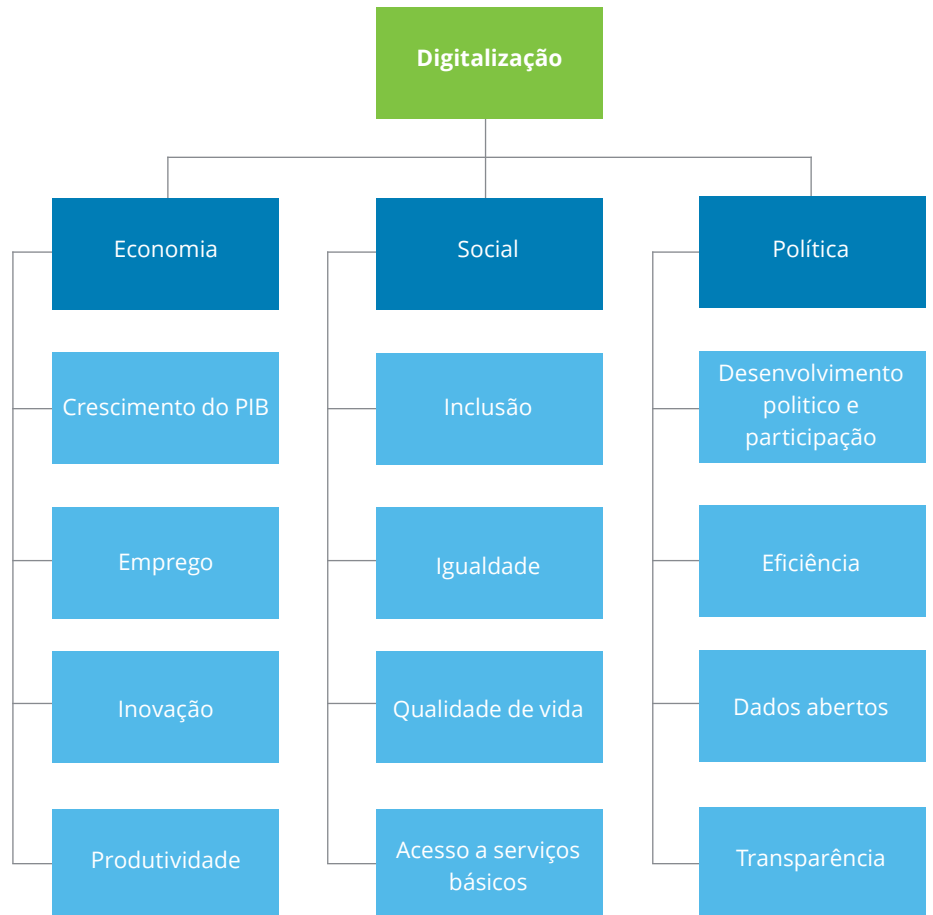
Digitalização

Economia

Crescimento do PIB

Emprego

Inovação

Produtividade

Social

Inclusão

Igualdade

Qualidade de vida

Acesso a serviços básicos

Política

Desenvolvimento politico e participação

Eficiência

Dados abertos

Transparência